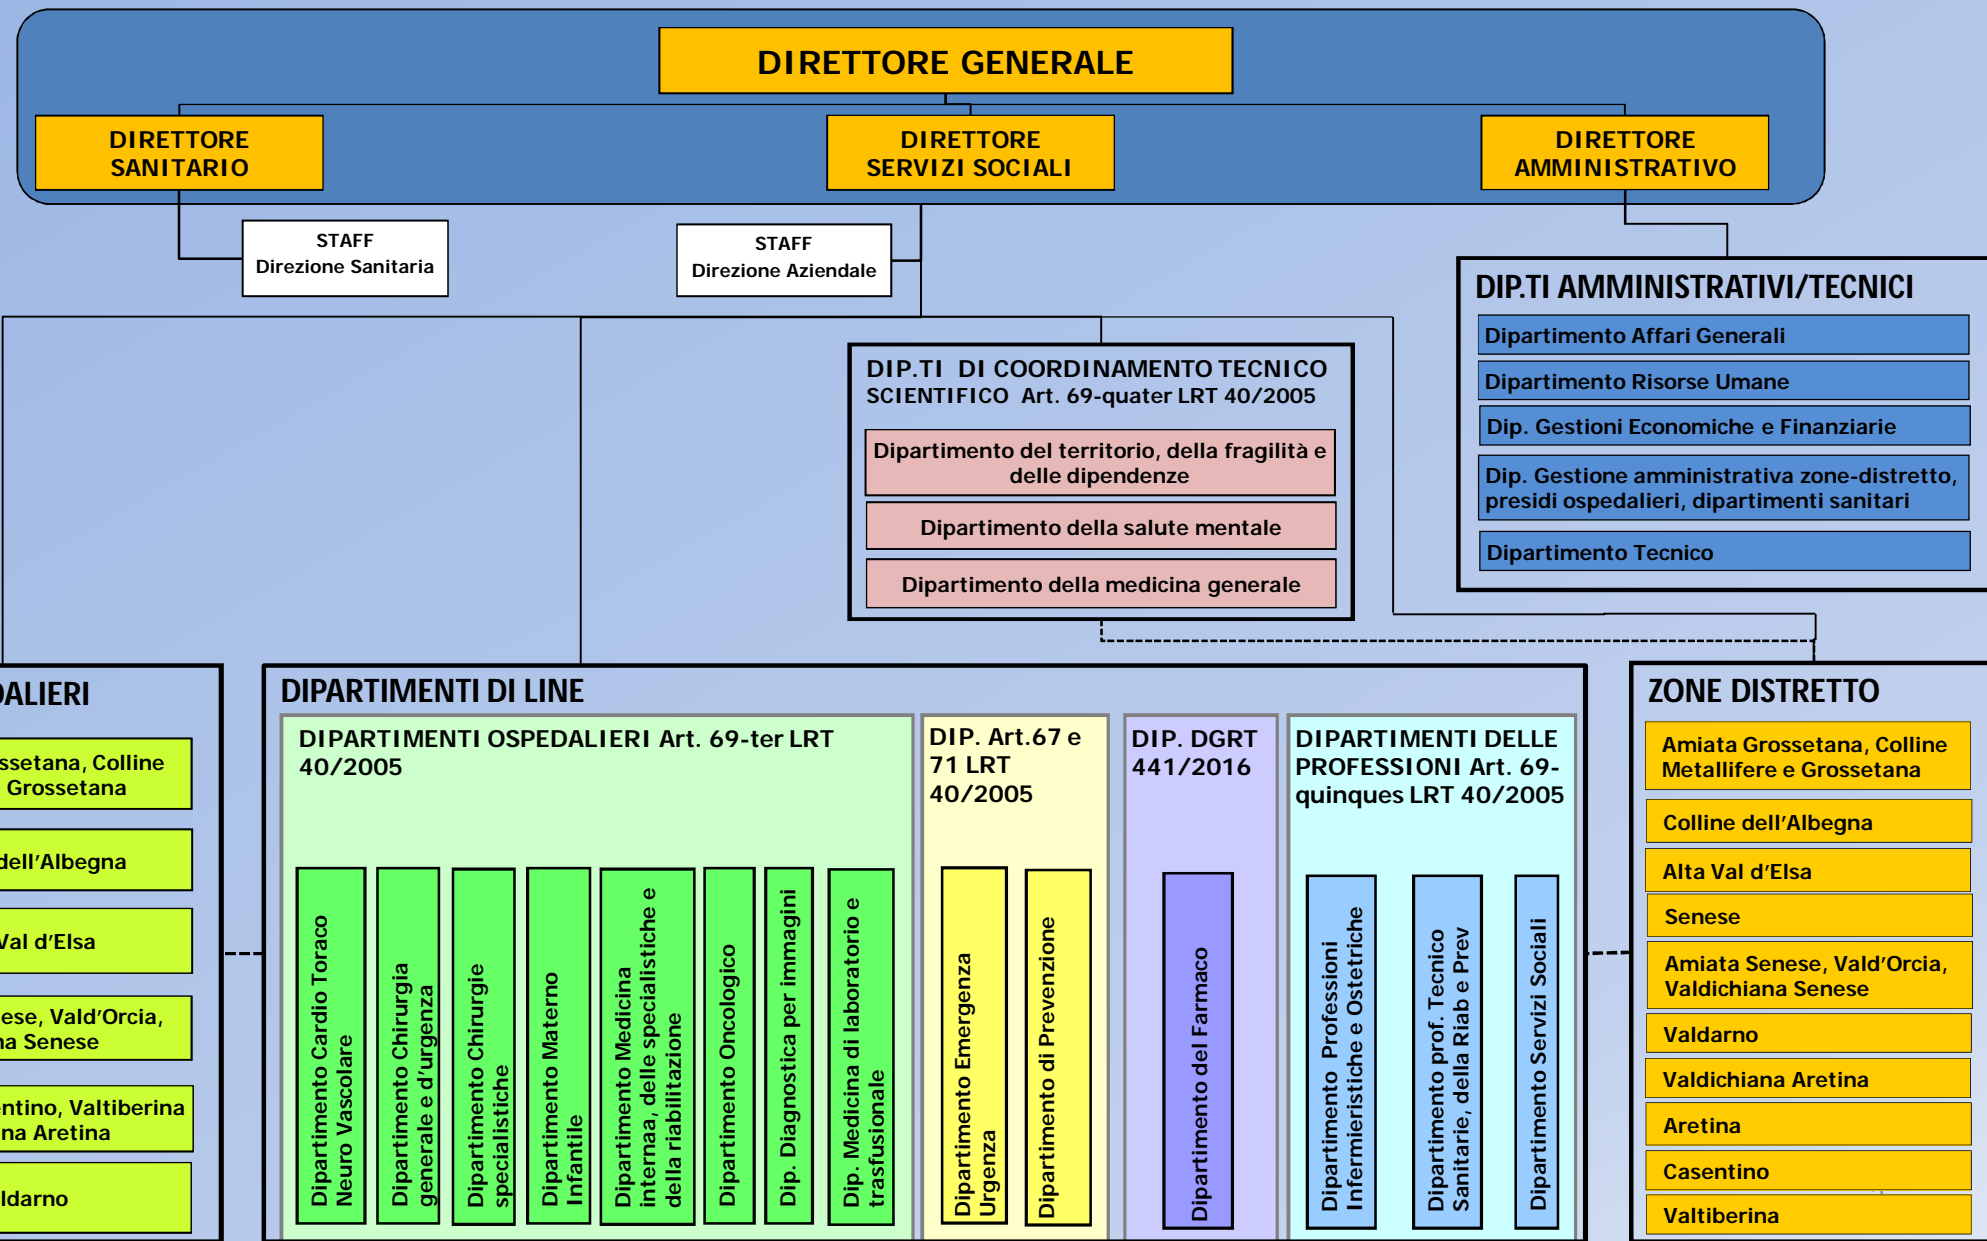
DIRETTORE GENERALE

DIRETTORE SANITARIO

DIRETTORE SERVIZI SOCIALI

DIRETTORE AMMINISTRATIVO

STAFF
Direzione Sanitaria

STAFF
Direzione Aziendale

DIP.TI AMMINISTRATIVI/TECNICI
Dipartimento Affari Generali
Dipartimento Risorse Umane
Dip. Gestioni Economiche e Finanziarie
Dip. Gestione amministrativa zone-distretto, presidi ospedalieri, dipartimenti sanitari
Dipartimento Tecnico

DIP.TI DI COORDINAMENTO TECNICO SCIENTIFICO Art. 69-quater LRT 40/2005
Dipartimento del territorio, della fragilità e delle dipendenze
Dipartimento della salute mentale
Dipartimento della medicina generale

DALIERI
ssetana, Colline Grossetana
dell'Albegna
Val d'Elsa
ese, Vald'Orcia, na Senese
ntino, Valtiberina na Aretina
ldarno

DIPARTIMENTI DI LINE

DIPARTIMENTI OSPEDALIERI Art. 69-ter LRT 40/2005
Dipartimento Cardio Toraco Neuro Vascolare
Dipartimento Chirurgia generale e d'urgenza
Dipartimento Chirurgie specialistiche
Dipartimento Materno Infantile
Dipartimento Medicina internaa, delle specialistiche e della riabilitazione
Dipartimento Oncologico
Dip. Diagnostica per immagini
Dip. Medicina di laboratorio e trasfusionale

DIP. Art.67 e 71 LRT 40/2005
Dipartimento Emergenza Urgenza
Dipartimento di Prevenzione

DIP. DGRT 441/2016
Dipartimento del Farmaco

DIPARTIMENTI DELLE PROFESSIONI Art. 69-quinques LRT 40/2005
Dipartimento Professioni Infermieristiche e Ostetriche
Dipartimento prof. Tecnico Sanitarie, della Riab e Prev
Dipartimento Servizi Sociali

ZONE DISTRETTO
Amiata Grossetana, Colline Metallifere e Grossetana
Colline dell'Albegna
Alta Val d'Elsa
Senese
Amiata Senese, Vald'Orcia, Valdichiana Senese
Valdarno
Valdichiana Aretina
Aretina
Casentino
Valtiberina